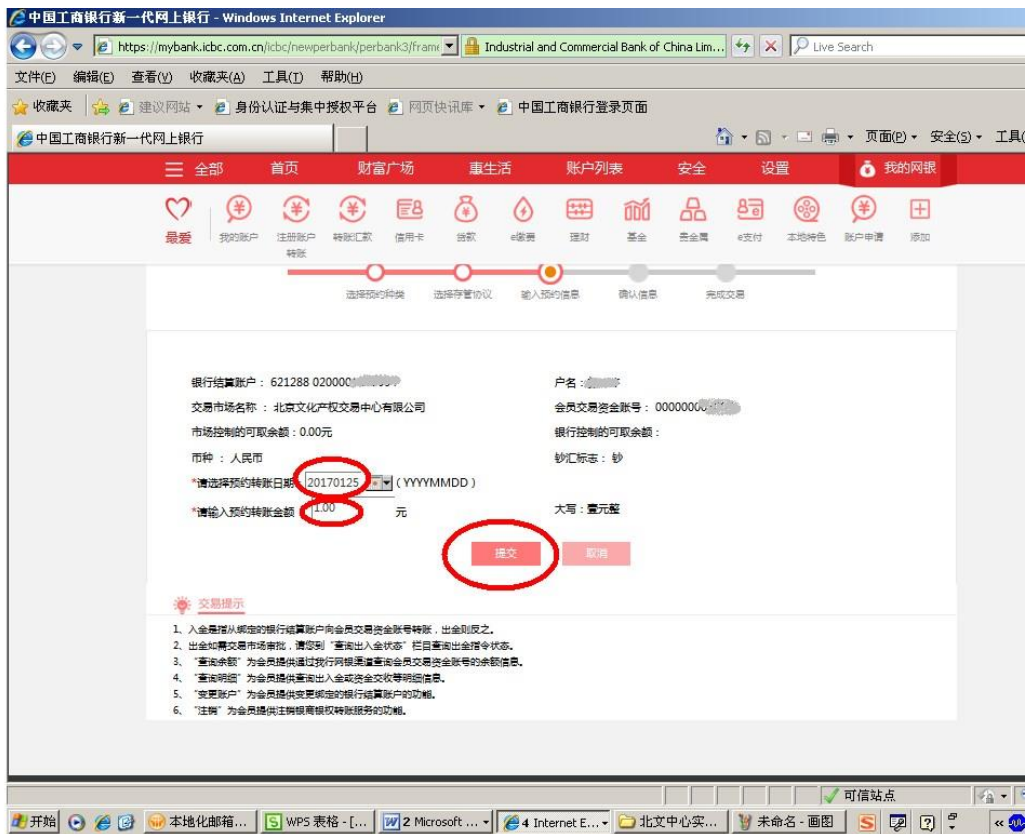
中国工商银行新一代网上银行 - Windows Internet Explorer

https://mybank.icbc.com.cn/icbc/newperbank/perbank3/frame Industrial and Commercial Bank of China Lim... Live Search

文件(F) 编辑(E) 查看(V) 收藏夹(A) 工具(T) 帮助(H)

收藏夹 建议网站 ▾ 身份认证与集中授权平台 网页快讯库 ▾ 中国工商银行登录页面

中国工商银行新一代网上银行

页面(P) ▾ 安全(S) ▾ 工具(

全部 首页 财富广场 重生活 账户列表 安全 设置 我的网银

最爱 我的账户 注册账户转账 转账汇款 信用卡 贷款 e缴费 理财 基金 贵金属 e支付 本地特色 账户申请 添加

选择预约种类 选择存管协议 输入预约信息 确认信息 完成交易

银行结算账户：621288 020000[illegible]

户名：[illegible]

交易市场名称 ：北京文化产权交易中心有限公司

会员交易资金账号：0000000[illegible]

市场控制的可取余额：0.00元

银行控制的可取余额：

币种 ：人民币

钞汇标志：钞

*请选择预约转账日期 20170125 (YYYYMMDD)

*请输入预约转账金额 1.00 元

大写：壹元整

提交 取消

交易提示

1、入金是指从绑定的银行结算账户向会员交易资金账号转账，出金则反之。
2、出金如需交易市场审批，请您到"查询出入金状态"栏目查询出金指令状态。
3、"查询余额"为会员提供通过我行网银渠道查询会员交易资金账号的余额信息。
4、"查询明细"为会员提供查询出入金或资金交收等明细信息。
5、"变更账户"为会员提供变更绑定的银行结算账户的功能。
6、"注销"为会员提供注销银商银权转账服务的功能。

可信站点

开始 本地化邮箱... WPS 表格 - [... 2 Microsoft ... 4 Internet E... 北文中心实... 未命名 - 画图